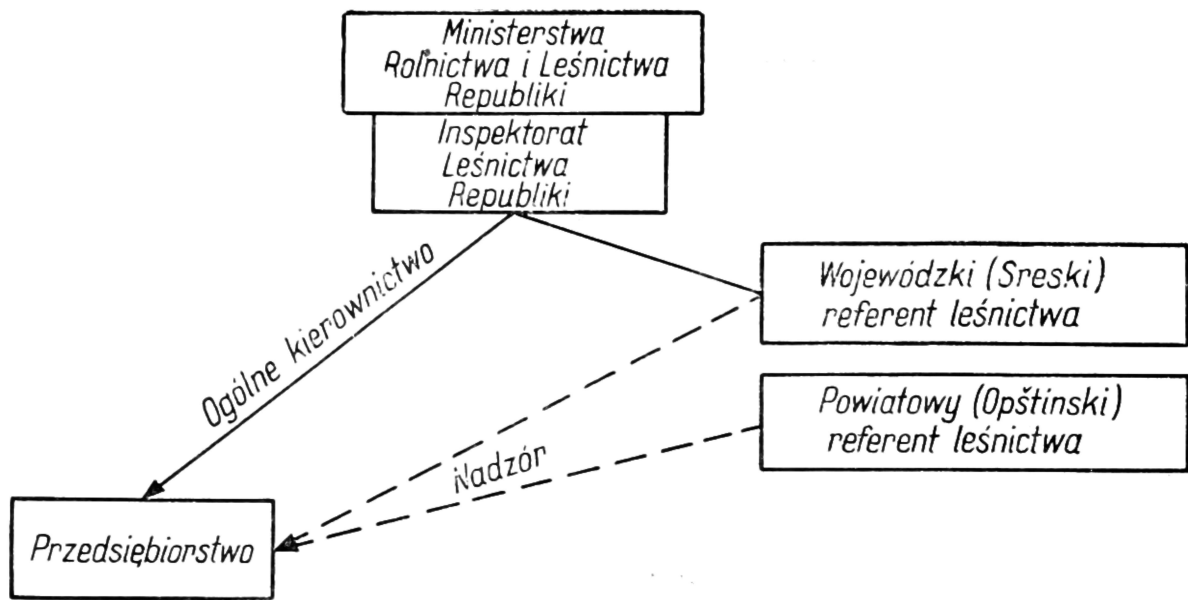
Ministerstwa Rolnictwa i Leśnictwa Republiki

Inspektorat Leśnictwa Republiki

Wojewódzki (Sreski) referent leśnictwa

Powiatowy (Opštinski) referent leśnictwa

Ogólne kierownictwo

Nadzór

Przedsiębiorstwo